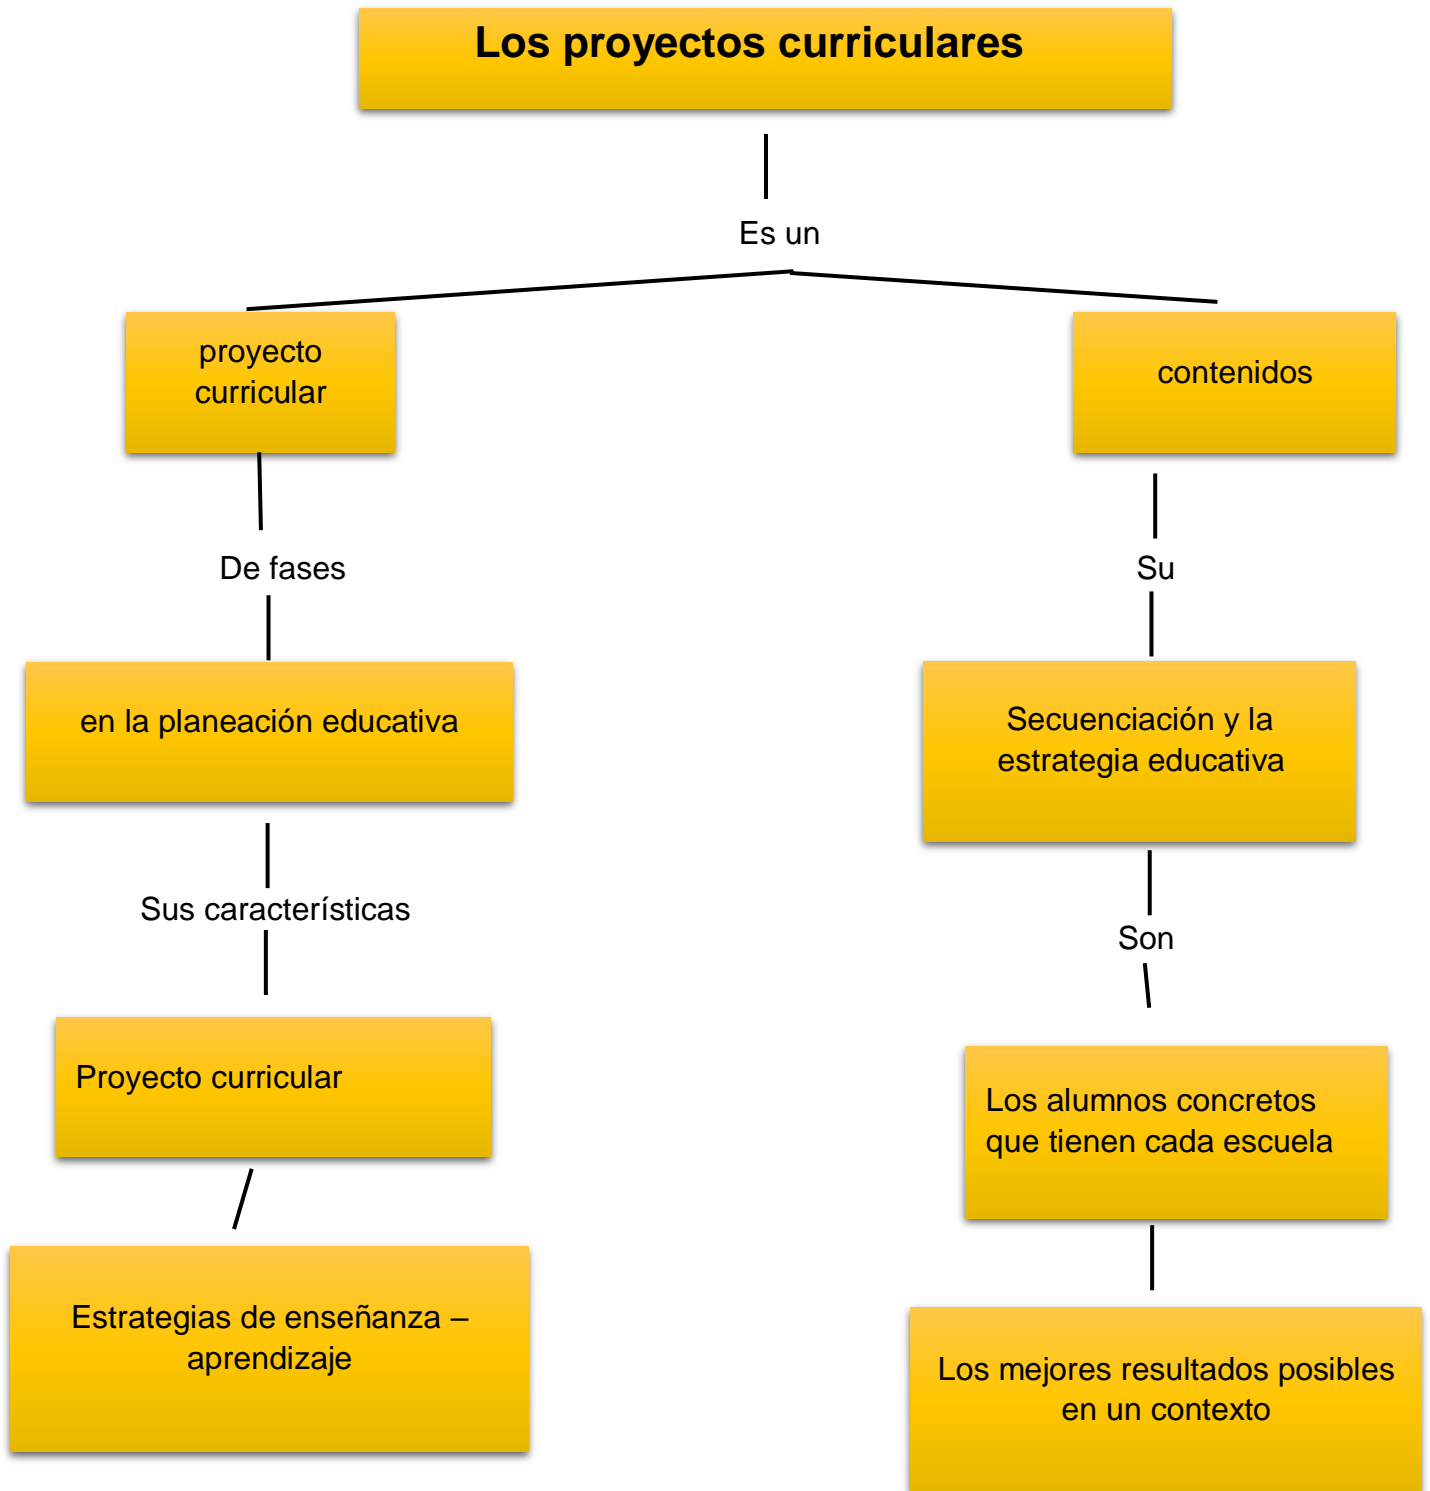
Los proyectos curriculares

Es un

proyecto curricular

contenidos

De fases

Su

en la planeación educativa

Secuenciación y la estrategia educativa

Sus características

Son

Proyecto curricular

Los alumnos concretos que tienen cada escuela

Estrategias de enseñanza – aprendizaje

Los mejores resultados posibles en un contexto